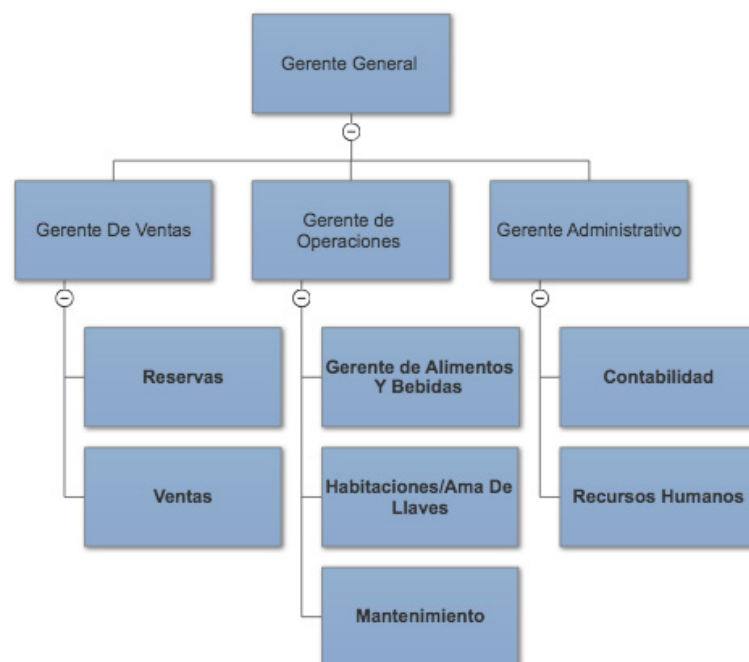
Gerente General

Gerente De Ventas

Gerente de Operaciones

Gerente Administrativo

Reservas

Ventas

Gerente de Alimentos Y Bebidas

Habitaciones/Ama De Llaves

Mantenimiento

Contabilidad

Recursos Humanos